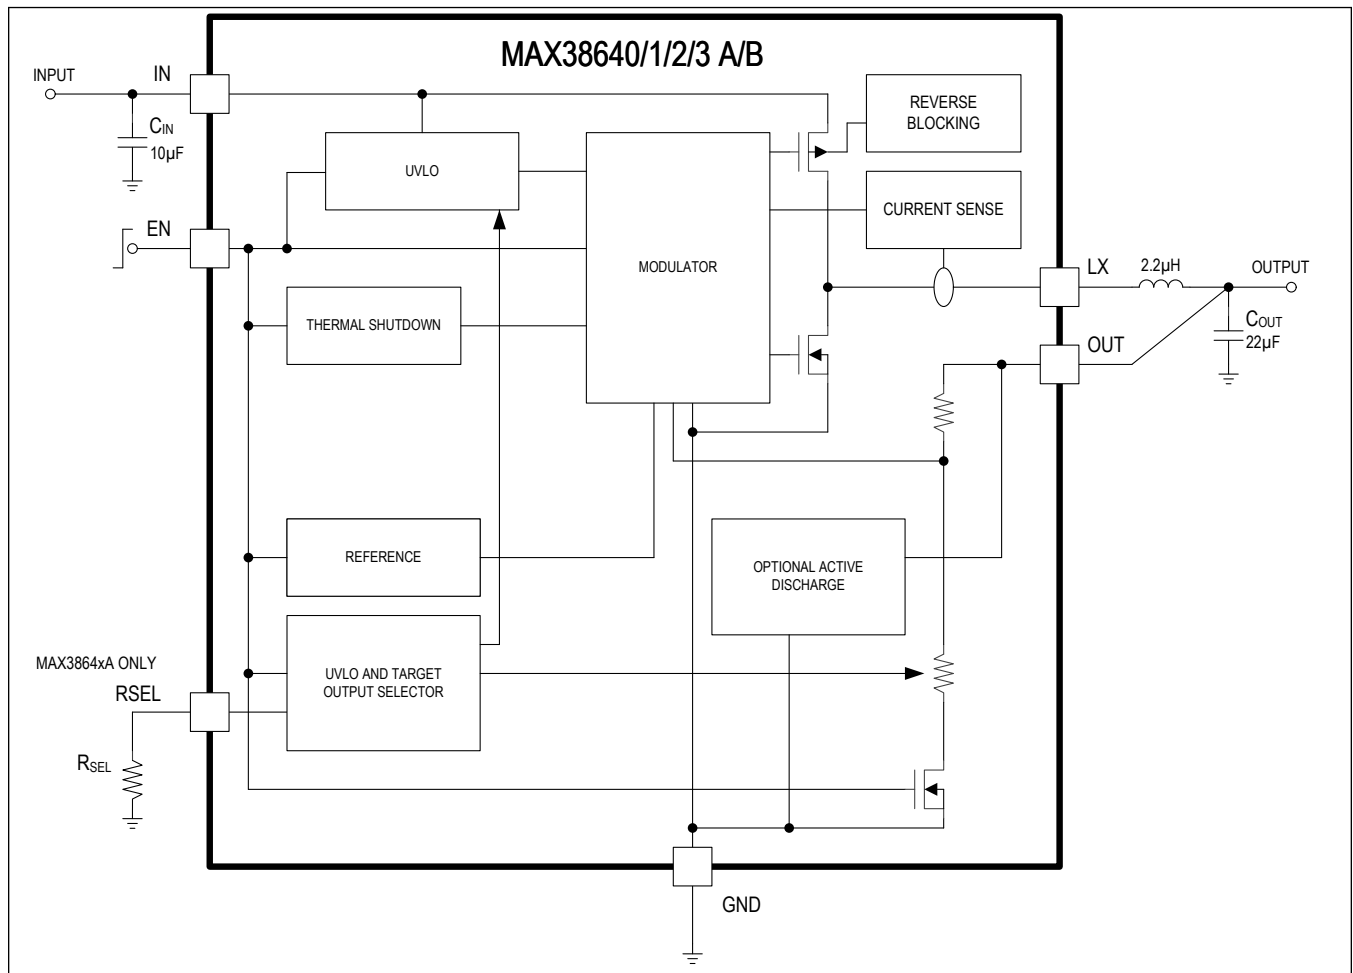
MAX38640/1/2/3 A/B

INPUT

IN

$C_{IN}$
10µF

EN

UVLO

MODULATOR

REVERSE BLOCKING

CURRENT SENSE

THERMAL SHUTDOWN

LX

2.2µH

OUTPUT

OUT

$C_{OUT}$
22µF

REFERENCE

OPTIONAL ACTIVE DISCHARGE

MAX3864xA ONLY

RSEL

UVLO AND TARGET OUTPUT SELECTOR

$R_{SEL}$

GND